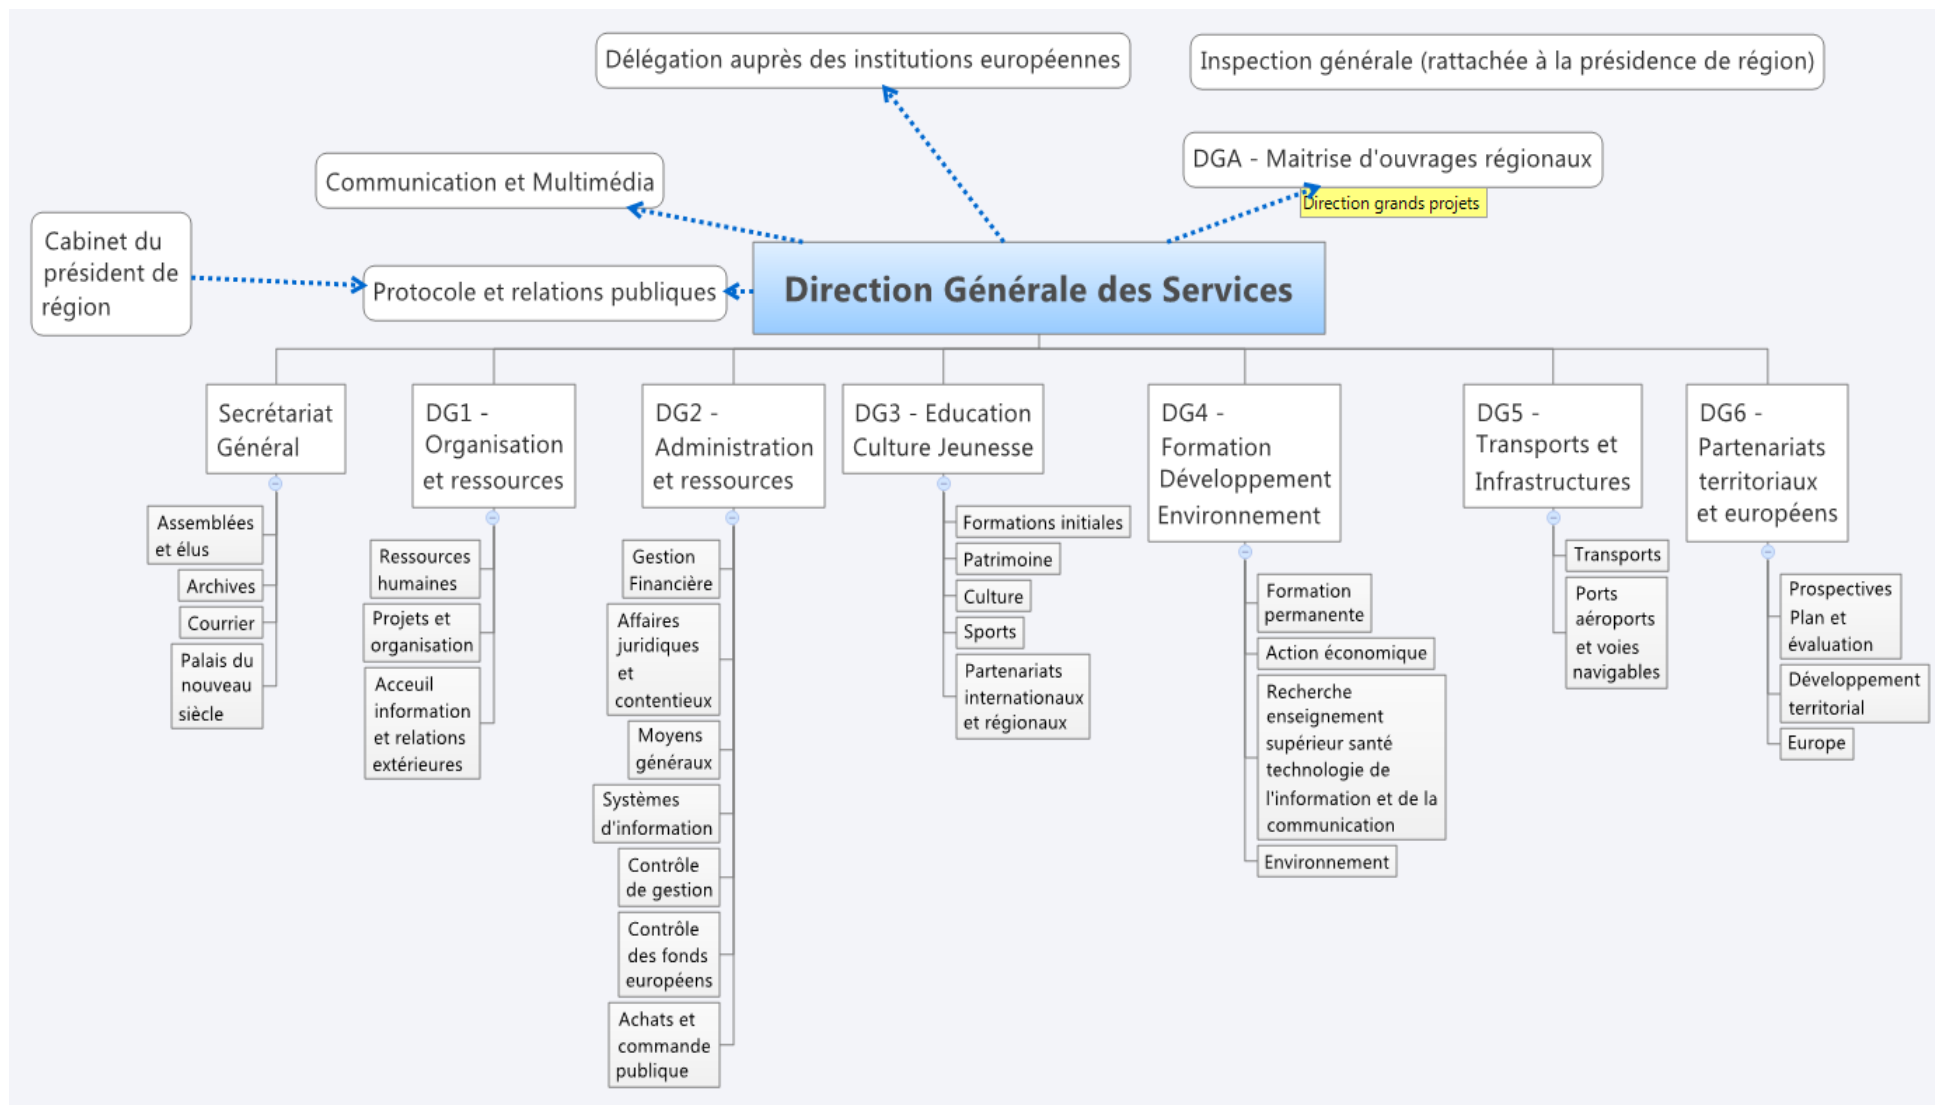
Délégation auprès des institutions européennes

Inspection générale (rattachée à la présidence de région)

DGA - Maitrise d'ouvrages régionaux

Direction grands projets

Communication et Multimédia

Cabinet du président de région

Protocole et relations publiques

Direction Générale des Services

Secrétariat Général
Assemblées et élus
Archives
Courrier
Palais du nouveau siècle

DG1 - Organisation et ressources
Ressources humaines
Projets et organisation
Acceuil information et relations extérieures

DG2 - Administration et ressources
Gestion Financière
Affaires juridiques et contentieux
Moyens généraux
Systèmes d'information
Contrôle de gestion
Contrôle des fonds européens
Achats et commande publique

DG3 - Education Culture Jeunesse
Formations initiales
Patrimoine
Culture
Sports
Partenariats internationaux et régionaux

DG4 - Formation Développement Environnement
Formation permanente
Action économique
Recherche enseignement supérieur santé technologie de l'information et de la communication
Environnement

DG5 - Transports et Infrastructures
Transports
Ports aéroports et voies navigables

DG6 - Partenariats territoriaux et européens
Prospectives Plan et évaluation
Développement territorial
Europe